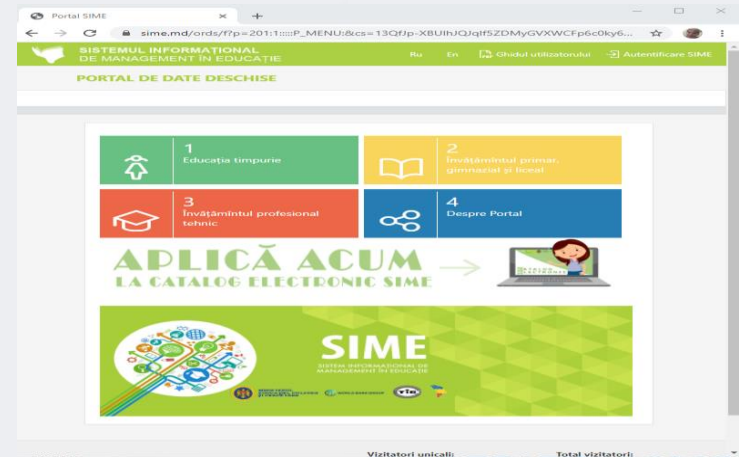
Portal SIME

sime.md/ords/f?p=201:1::::P_MENU:&cs=13QfJp-XBUIhJQJqlf5ZDMyGVXWCFp6c0ky6...

SISTEMUL INFORMAȚIONAL DE MANAGEMENT ÎN EDUCAȚIE

Ru En Ghidul utilizatorului Autentificare SIME

PORTAL DE DATE DESCHISE

1
Educația timpurie

2
Învățământul primar, gimnazial și liceal

3
Învățământul profesional tehnic

4
Despre Portal

APLICĂ ACUM
LA CATALOG ELECTRONIC SIME

SIME
SISTEM INFORMAȚIONAL DE MANAGEMENT ÎN EDUCAȚIE

Vizitatori unicali: Total vizitatori: